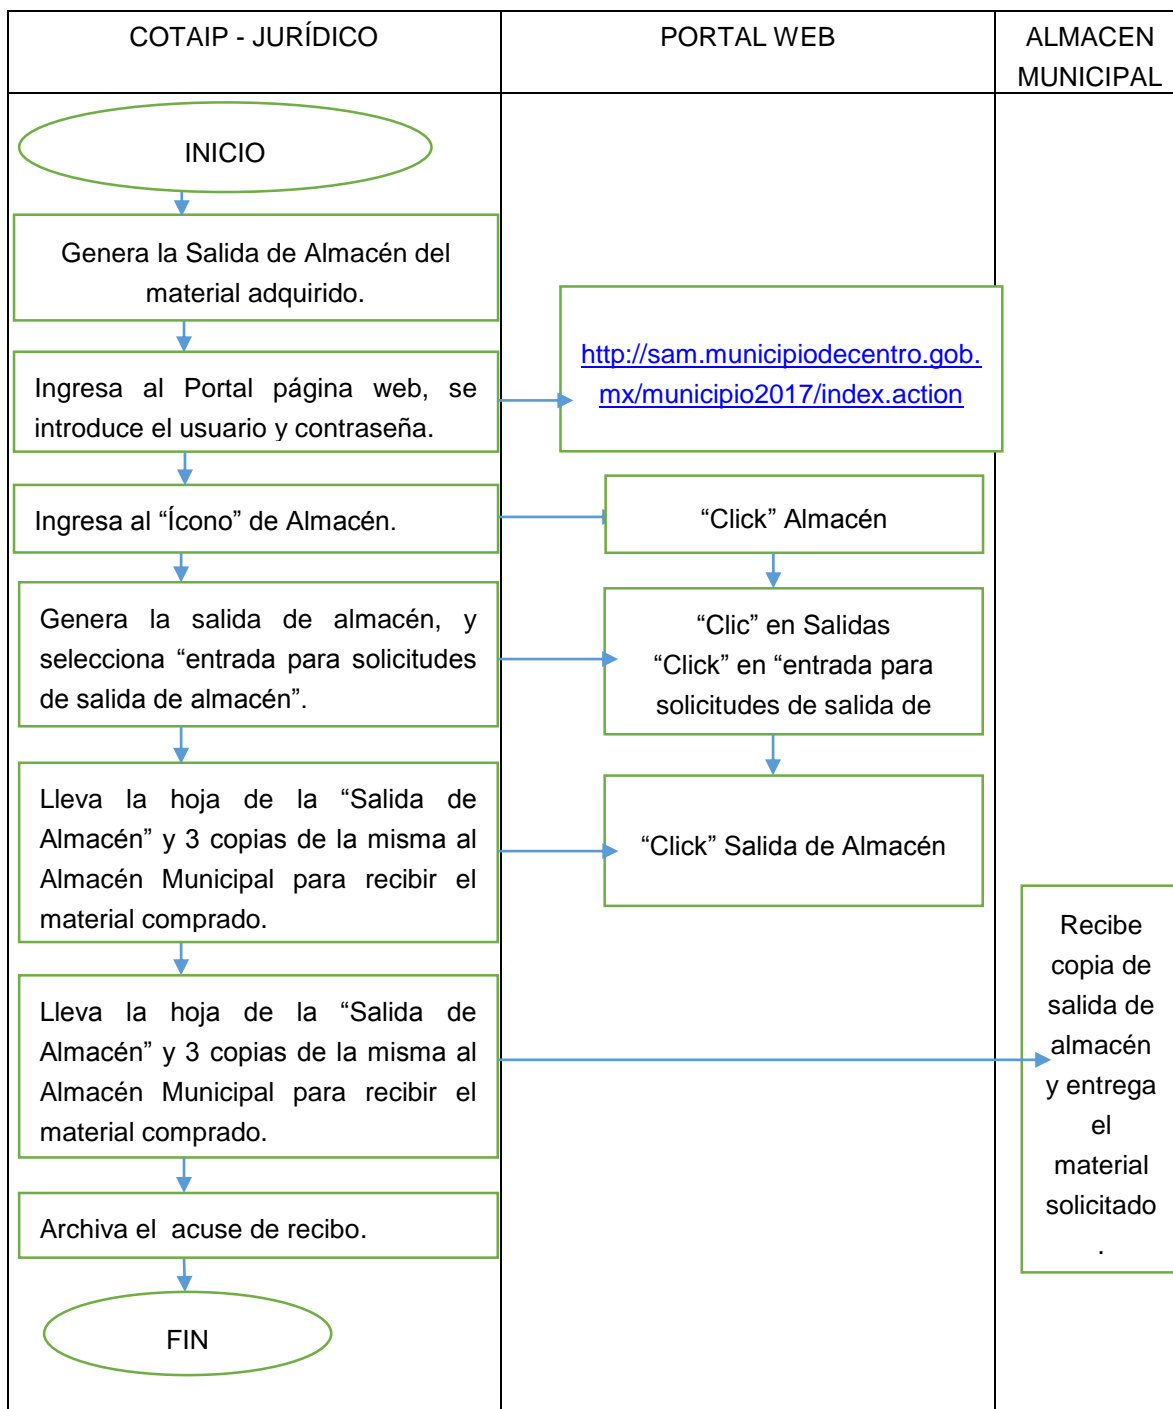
COTAIP - JURÍDICO

PORTAL WEB

ALMACEN MUNICIPAL

INICIO

Genera la Salida de Almacén del material adquirido.

Ingresa al Portal página web, se introduce el usuario y contraseña.

http://sam.municipiodecentro.gob.mx/municipio2017/index.action

Ingresa al “Ícono” de Almacén.

“Click” Almacén

Genera la salida de almacén, y selecciona “entrada para solicitudes de salida de almacén”.

“Clic” en Salidas
“Click” en “entrada para solicitudes de salida de

Lleva la hoja de la “Salida de Almacén” y 3 copias de la misma al Almacén Municipal para recibir el material comprado.

“Click” Salida de Almacén

Recibe copia de salida de almacén y entrega el material solicitado.

Lleva la hoja de la “Salida de Almacén” y 3 copias de la misma al Almacén Municipal para recibir el material comprado.

Archiva el acuse de recibo.

FIN